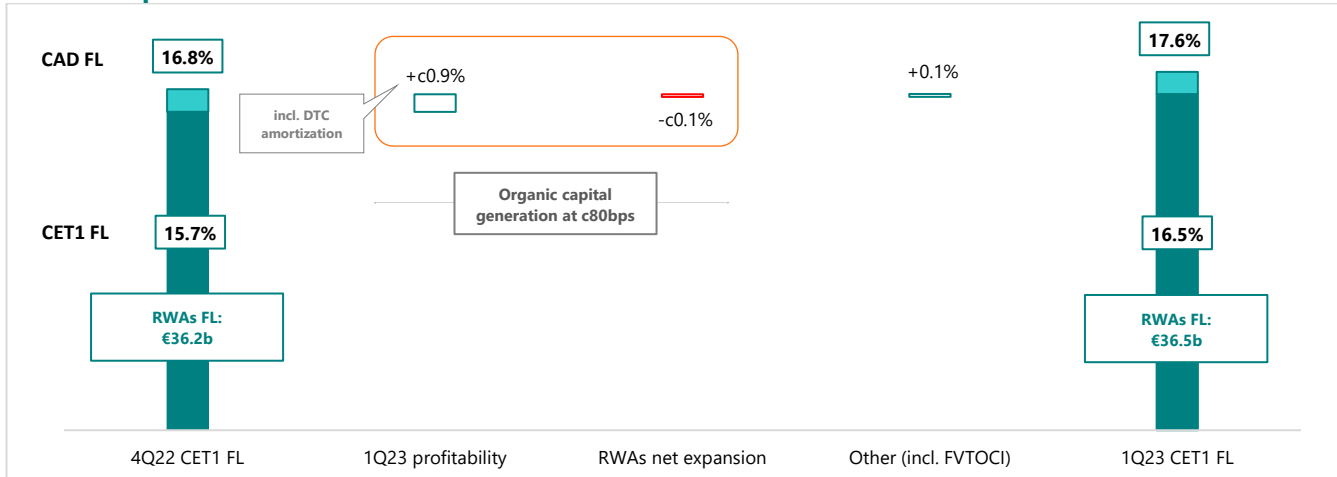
CAD FL

CET1 FL

16.8%

15.7%

RWAs FL: €36.2b

incl. DTC amortization

+c0.9%

-c0.1%

Organic capital generation at c80bps

+0.1%

17.6%

16.5%

RWAs FL: €36.5b

4Q22 CET1 FL

1Q23 profitability

RWAs net expansion

Other (incl. FVTOCI)

1Q23 CET1 FL